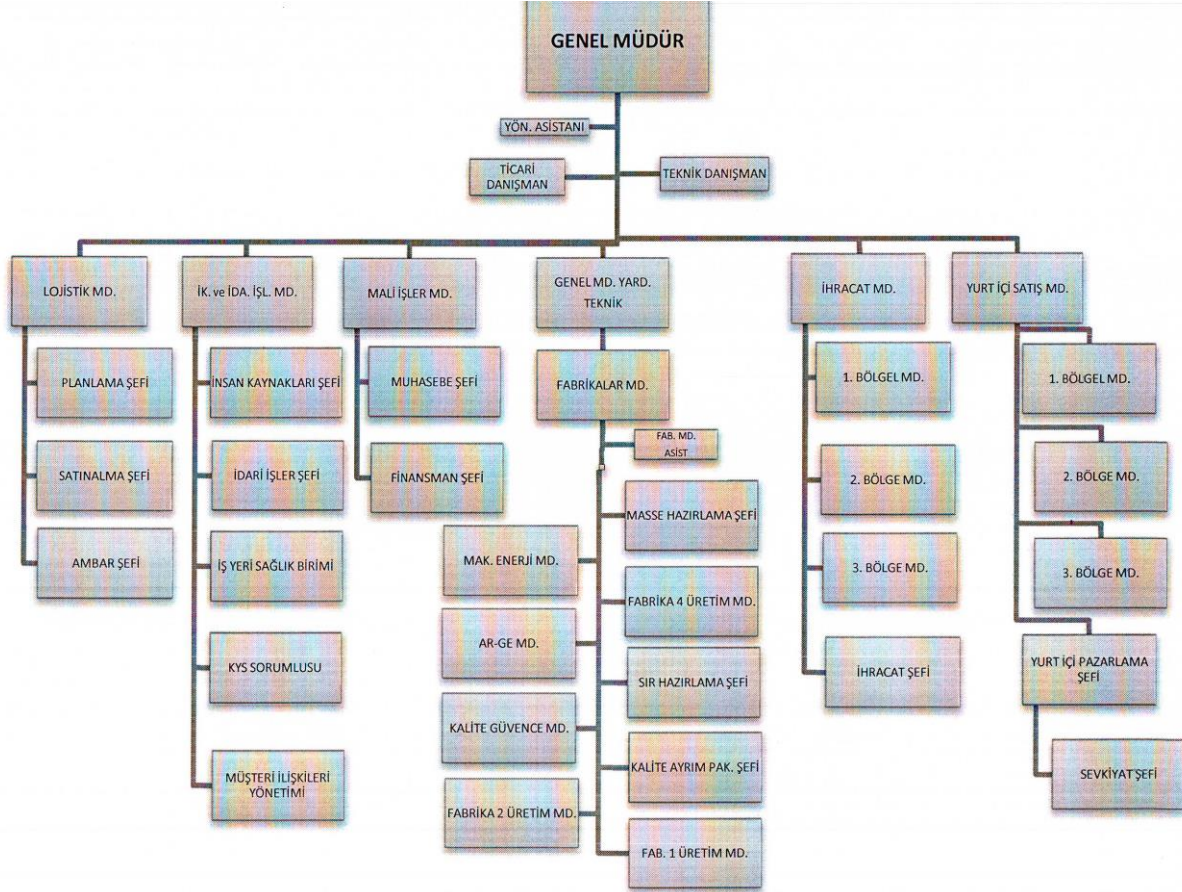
GENEL MÜDÜR

YÖN. ASİSTANI

TİCARİ DANIŞMAN

TEKNİK DANIŞMAN

LOJİSTİK MD.

PLANLAMA ŞEFİ

SATINALMA ŞEFİ

AMBAR ŞEFİ

İK. ve İDA. İŞL. MD.

İNSAN KAYNAKLARI ŞEFİ

İDARİ İŞLER ŞEFİ

İŞ YERİ SAĞLIK BİRİMİ

KYS SORUMLUSU

MÜŞTERİ İLİŞKİLERİ YÖNETİMİ

MALİ İŞLER MD.

MUHASEBE ŞEFİ

FİNANSMAN ŞEFİ

GENEL MD. YARD. TEKNİK

FABRİKALAR MD.

FAB. MD. ASİST

MASSE HAZIRLAMA ŞEFİ

MAK. ENERJİ MD.

FABRİKA 4 ÜRETİM MD.

AR-GE MD.

SIR HAZIRLAMA ŞEFİ

KALİTE GÜVENCE MD.

KALİTE AYRIM PAK. ŞEFİ

FABRİKA 2 ÜRETİM MD.

FAB. 1 ÜRETİM MD.

İHRACAT MD.

1. BÖLGEL MD.

2. BÖLGE MD.

3. BÖLGE MD.

İHRACAT ŞEFİ

YURT İÇİ SATIŞ MD.

1. BÖLGEL MD.

2. BÖLGE MD.

3. BÖLGE MD.

YURT İÇİ PAZARLAMA ŞEFİ

SEVKİYAT ŞEFİ